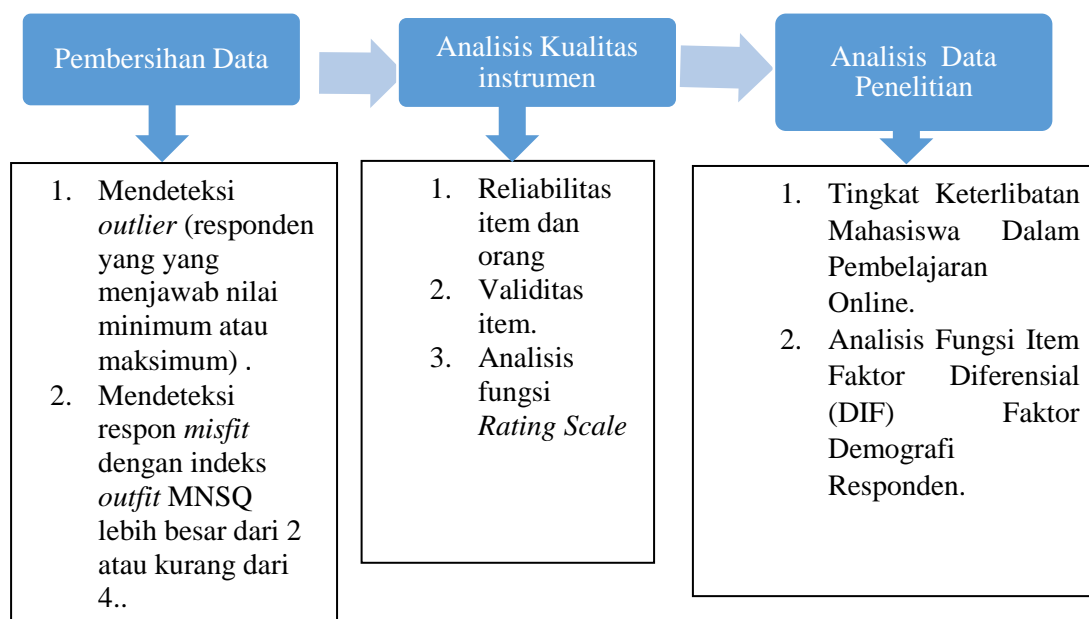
Pembersihan Data

1. Mendeteksi *outlier* (responden yang yang menjawab nilai minimum atau maksimum) .
2. Mendeteksi respon *misfit* dengan indeks *outfit* MNSQ lebih besar dari 2 atau kurang dari 4..

Analisis Kualitas instrumen

1. Reliabilitas item dan orang
2. Validitas item.
3. Analisis fungsi *Rating Scale*

Analisis Data Penelitian

1. Tingkat Keterlibatan Mahasiswa Dalam Pembelajaran Online.
2. Analisis Fungsi Item Faktor Diferensial (DIF) Faktor Demografi Responden.